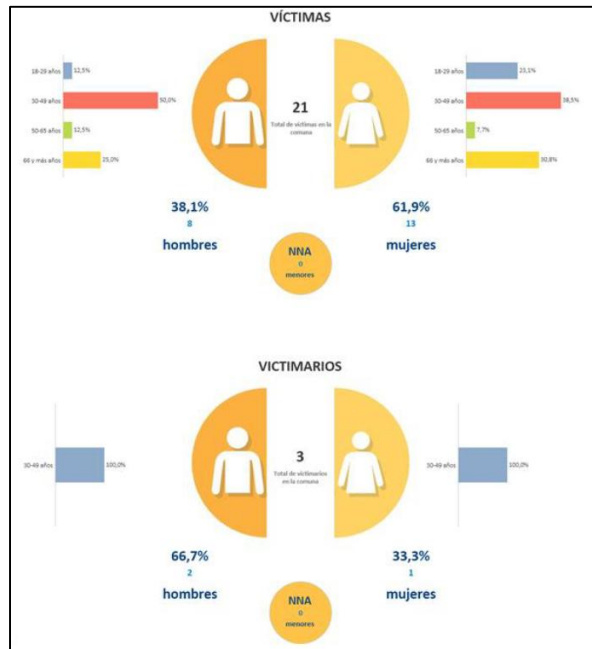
VÍCTIMAS

18-29 años 12,5%
30-49 años 50,0%
50-65 años 12,5%
66 y más años 25,0%

21
Total de víctimas en la comuna

18-29 años 23,1%
30-49 años 38,5%
50-65 años 7,7%
66 y más años 30,8%

38,1%
8
hombres

NNA
0
menores

61,9%
13
mujeres

VICTIMARIOS

30-49 años 100,0%

3
Total de victimarios en la comuna

30-49 años 100,0%

66,7%
2
hombres

NNA
0
menores

33,3%
1
mujeres